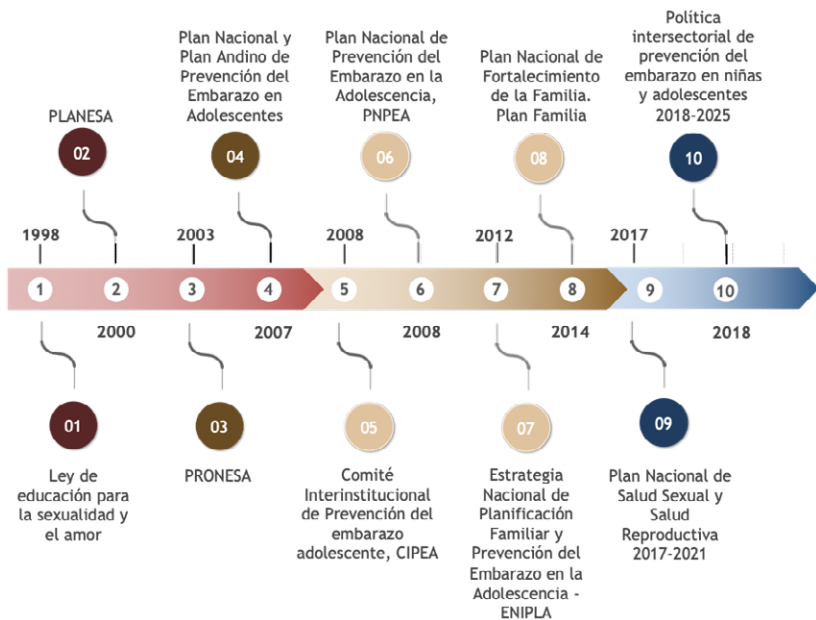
PLANESA

02

Plan Nacional y Plan Andino de Prevención del Embarazo en Adolescentes

04

Plan Nacional de Prevención del Embarazo en la Adolescencia, PNPEA

06

Plan Nacional de Fortalecimiento de la Familia. Plan Familia

08

Política intersectorial de prevención del embarazo en niñas y adolescentes 2018-2025

10

1998

2003

2008

2012

2017

1 2 3 4 5 6 7 8 9 10

2000

2007

2008

2014

2018

01

Ley de educación para la sexualidad y el amor

03

PRONESA

05

Comité Interinstitucional de Prevención del embarazo adolescente, CIPEA

07

Estrategia Nacional de Planificación Familiar y Prevención del Embarazo en la Adolescencia - ENIPLA

09

Plan Nacional de Salud Sexual y Salud Reproductiva 2017-2021